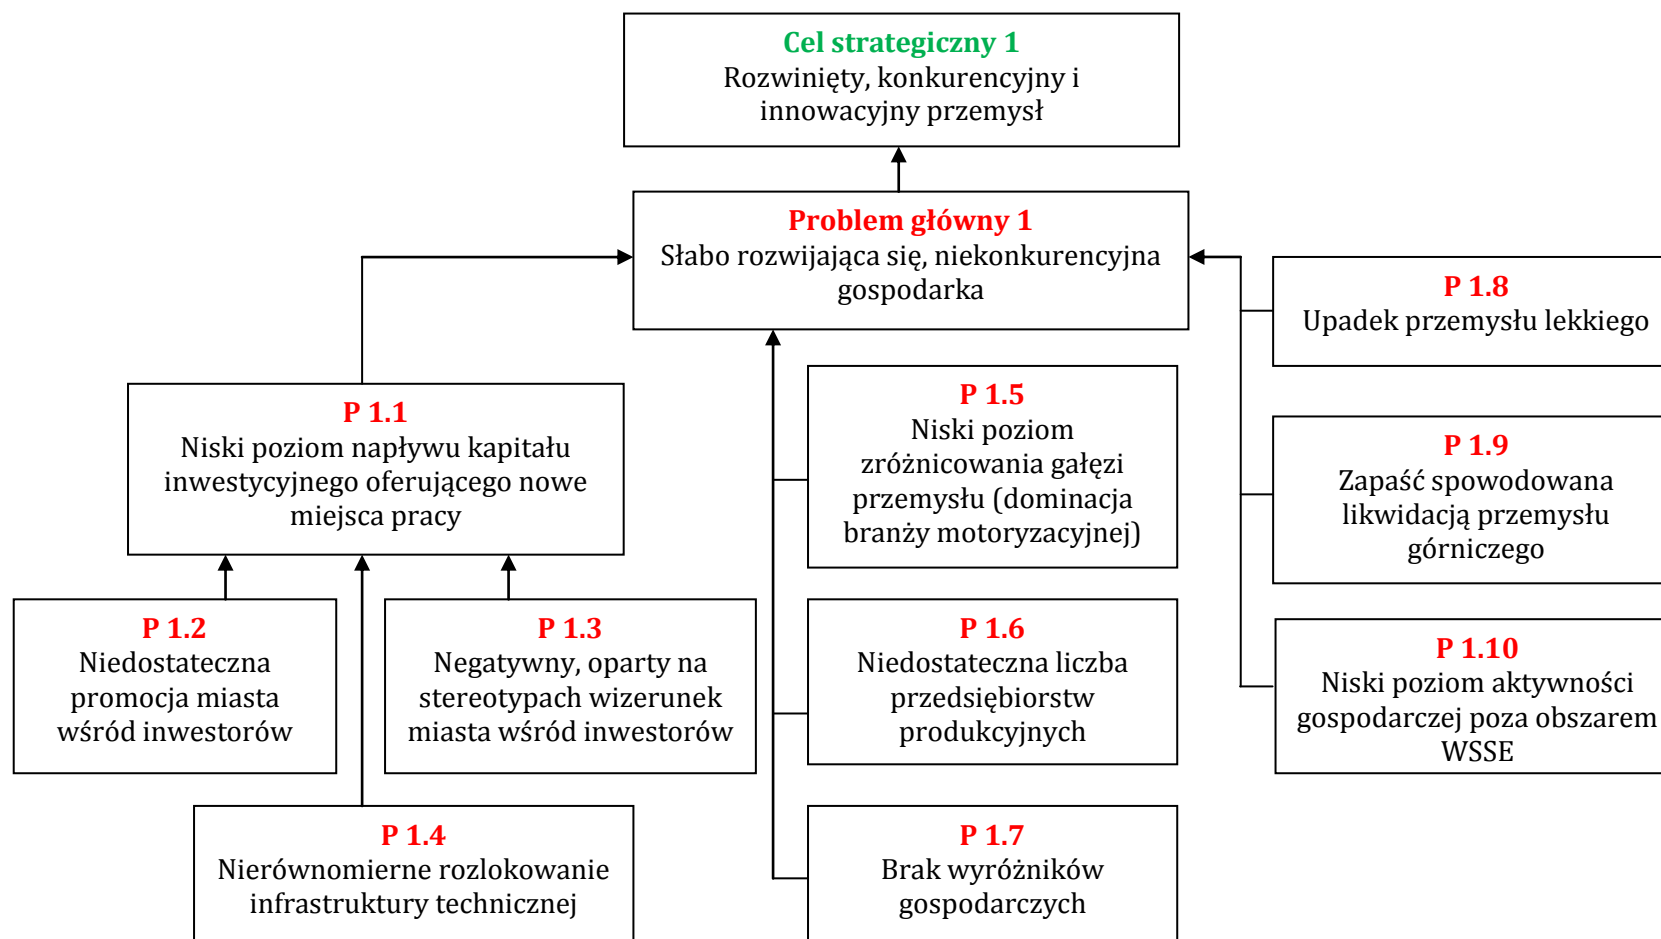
Cel strategiczny 1
Rozwinięty, konkurencyjny i innowacyjny przemysł

Problem główny 1
Słabo rozwijająca się, niekonkurencyjna gospodarka

P 1.8
Upadek przemysłu lekkiego

P 1.1
Niski poziom napływu kapitału inwestycyjnego oferującego nowe miejsca pracy

P 1.5
Niski poziom zróżnicowania gałęzi przemysłu (dominacja branży motoryzacyjnej)

P 1.9
Zapaść spowodowana likwidacją przemysłu górniczego

P 1.2
Niedostateczna promocja miasta wśród inwestorów

P 1.3
Negatywny, oparty na stereotypach wizerunek miasta wśród inwestorów

P 1.6
Niedostateczna liczba przedsiębiorstw produkcyjnych

P 1.10
Niski poziom aktywności gospodarczej poza obszarem WSSE

P 1.4
Nierównomierne rozlokowanie infrastruktury technicznej

P 1.7
Brak wyróżników gospodarczych